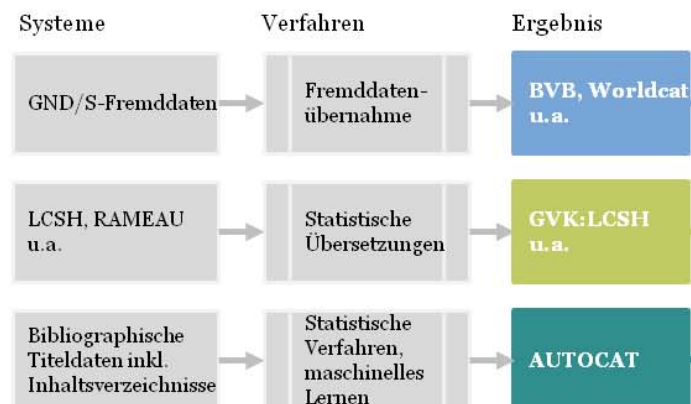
Systeme

Verfahren

Ergebnis

GND/S-Fremddaten

Fremddatenübernahme

BVB, Worldcat u.a.

LCSH, RAMEAU u.a.

Statistische Übersetzungen

GVK:LCSH u.a.

Bibliographische Titeldaten inkl. Inhaltsverzeichnisse

Statistische Verfahren, maschinelles Lernen

AUTOCAT